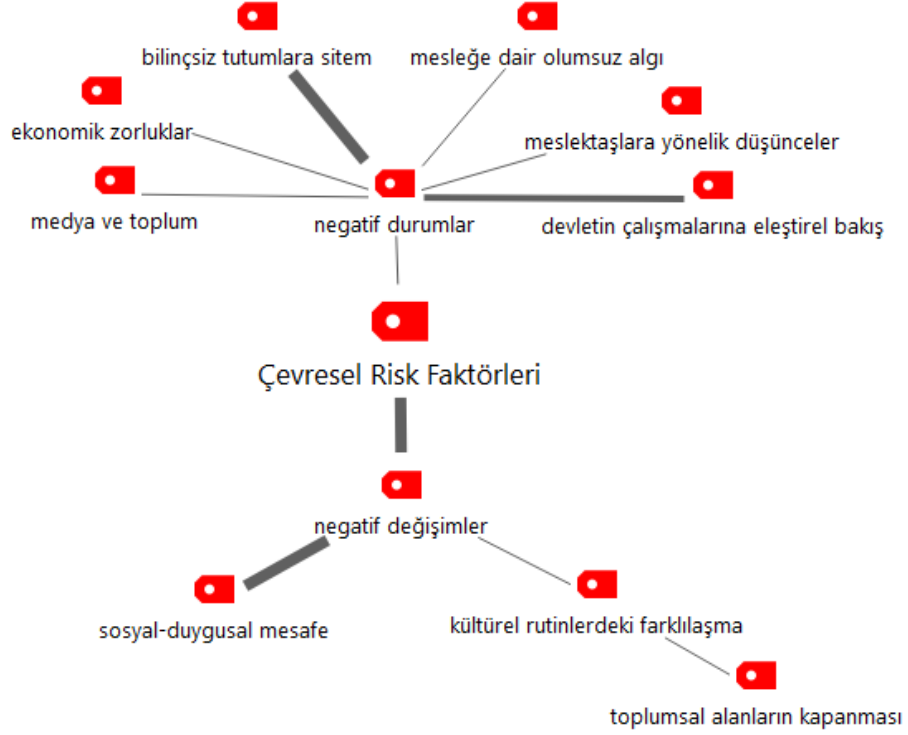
bilinçsiz tutumlara sitem

mesleğe dair olumsuz algı

ekonomik zorluklar

meslektaşlara yönelik düşünceler

medya ve toplum

negatif durumlar

devletin çalışmalarına eleştirel bakış

Çevresel Risk Faktörleri

negatif değişimler

sosyal-duygusal mesafe

kültürel rutinlerdeki farklılaşma

toplumsal alanların kapanması